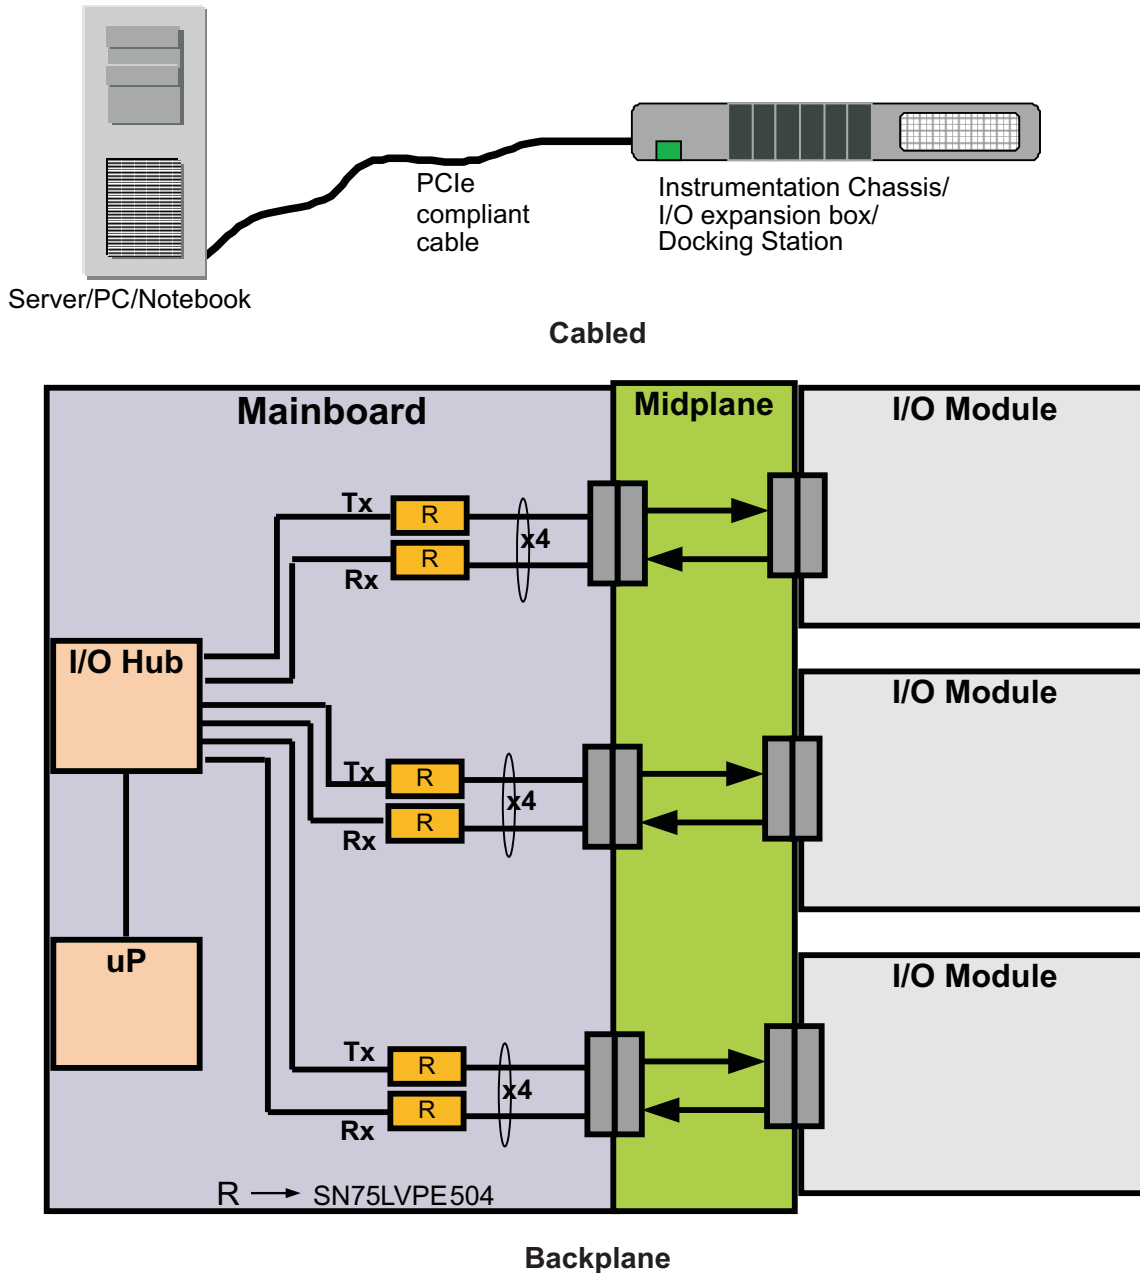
PCIe compliant cable

Instrumentation Chassis/ I/O expansion box/ Docking Station

Server/PC/Notebook

Cabled

Mainboard

Midplane

I/O Module

Tx

R

x4

R

Rx

I/O Hub

I/O Module

Tx

R

x4

R

Rx

uP

I/O Module

Tx

R

x4

R

Rx

R → SN75LVPE504

Backplane